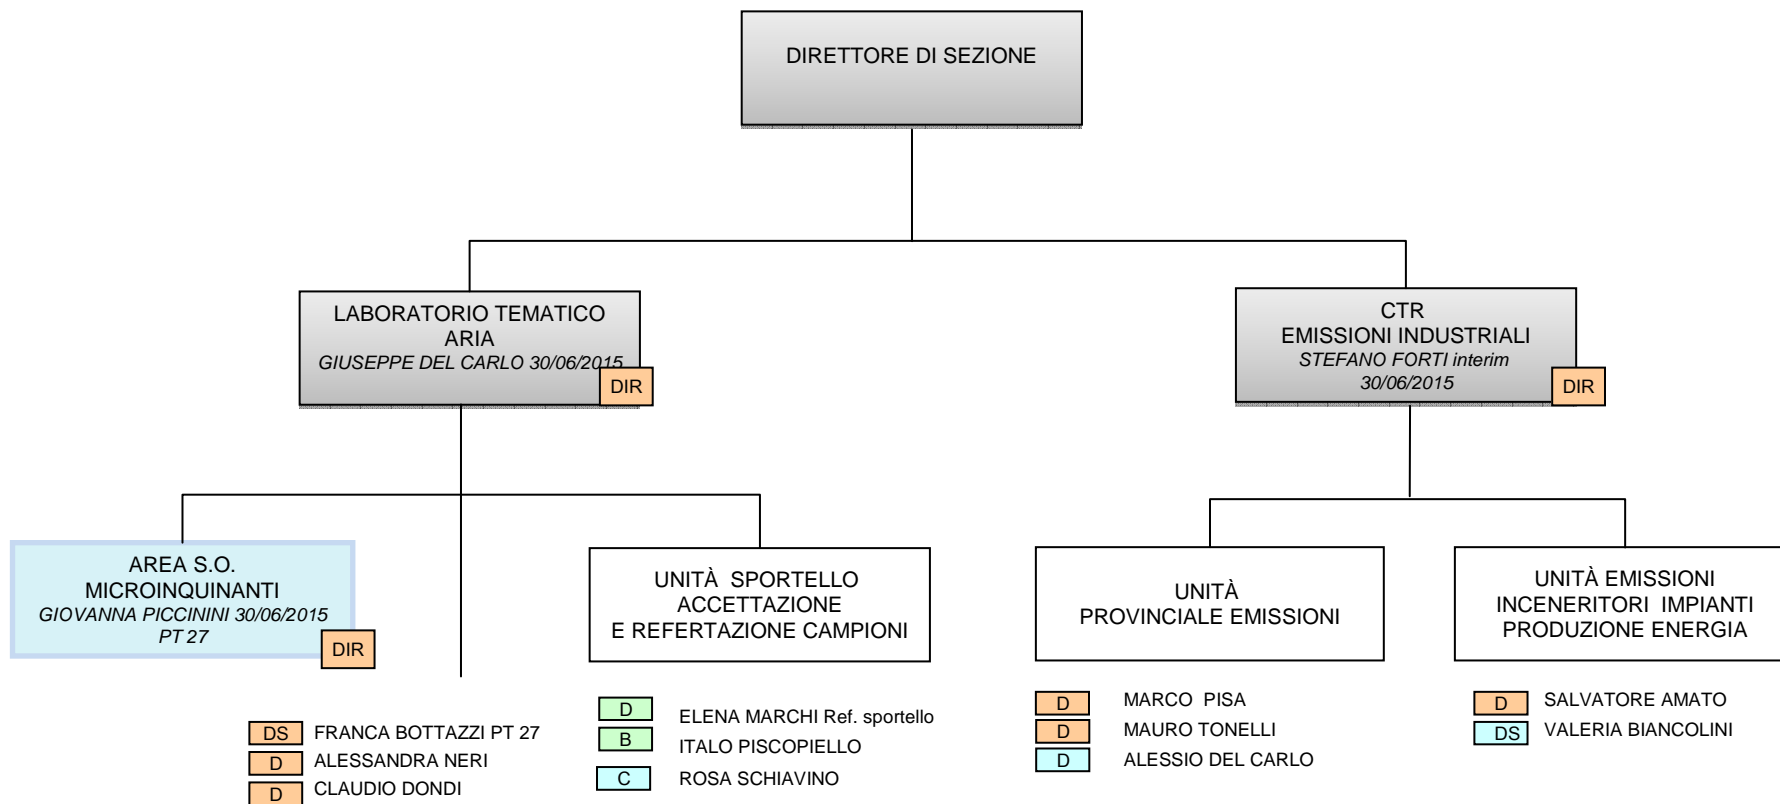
DIRETTORE DI SEZIONE

LABORATORIO TEMATICO ARIA
GIUSEPPE DEL CARLO 30/06/2015
DIR

CTR
EMISSIONI INDUSTRIALI
STEFANO FORTI interim 30/06/2015
DIR

AREA S.O. MICROINQUINANTI
GIOVANNA PICCININI 30/06/2015 PT 27
DIR

UNITÀ SPORTELLO ACCETTAZIONE E REFERTAZIONE CAMPIONI

UNITÀ PROVINCIALE EMISSIONI

UNITÀ EMISSIONI INCENERITORI IMPIANTI PRODUZIONE ENERGIA

DS FRANCA BOTTAZZI PT 27
D ALESSANDRA NERI
D CLAUDIO DONDI

D ELENA MARCHI Ref. sportello
B ITALO PISCOPIELLO
C ROSA SCHIAVINO

D MARCO PISA
D MAURO TONELLI
D ALESSIO DEL CARLO

D SALVATORE AMATO
DS VALERIA BIANCOLINI